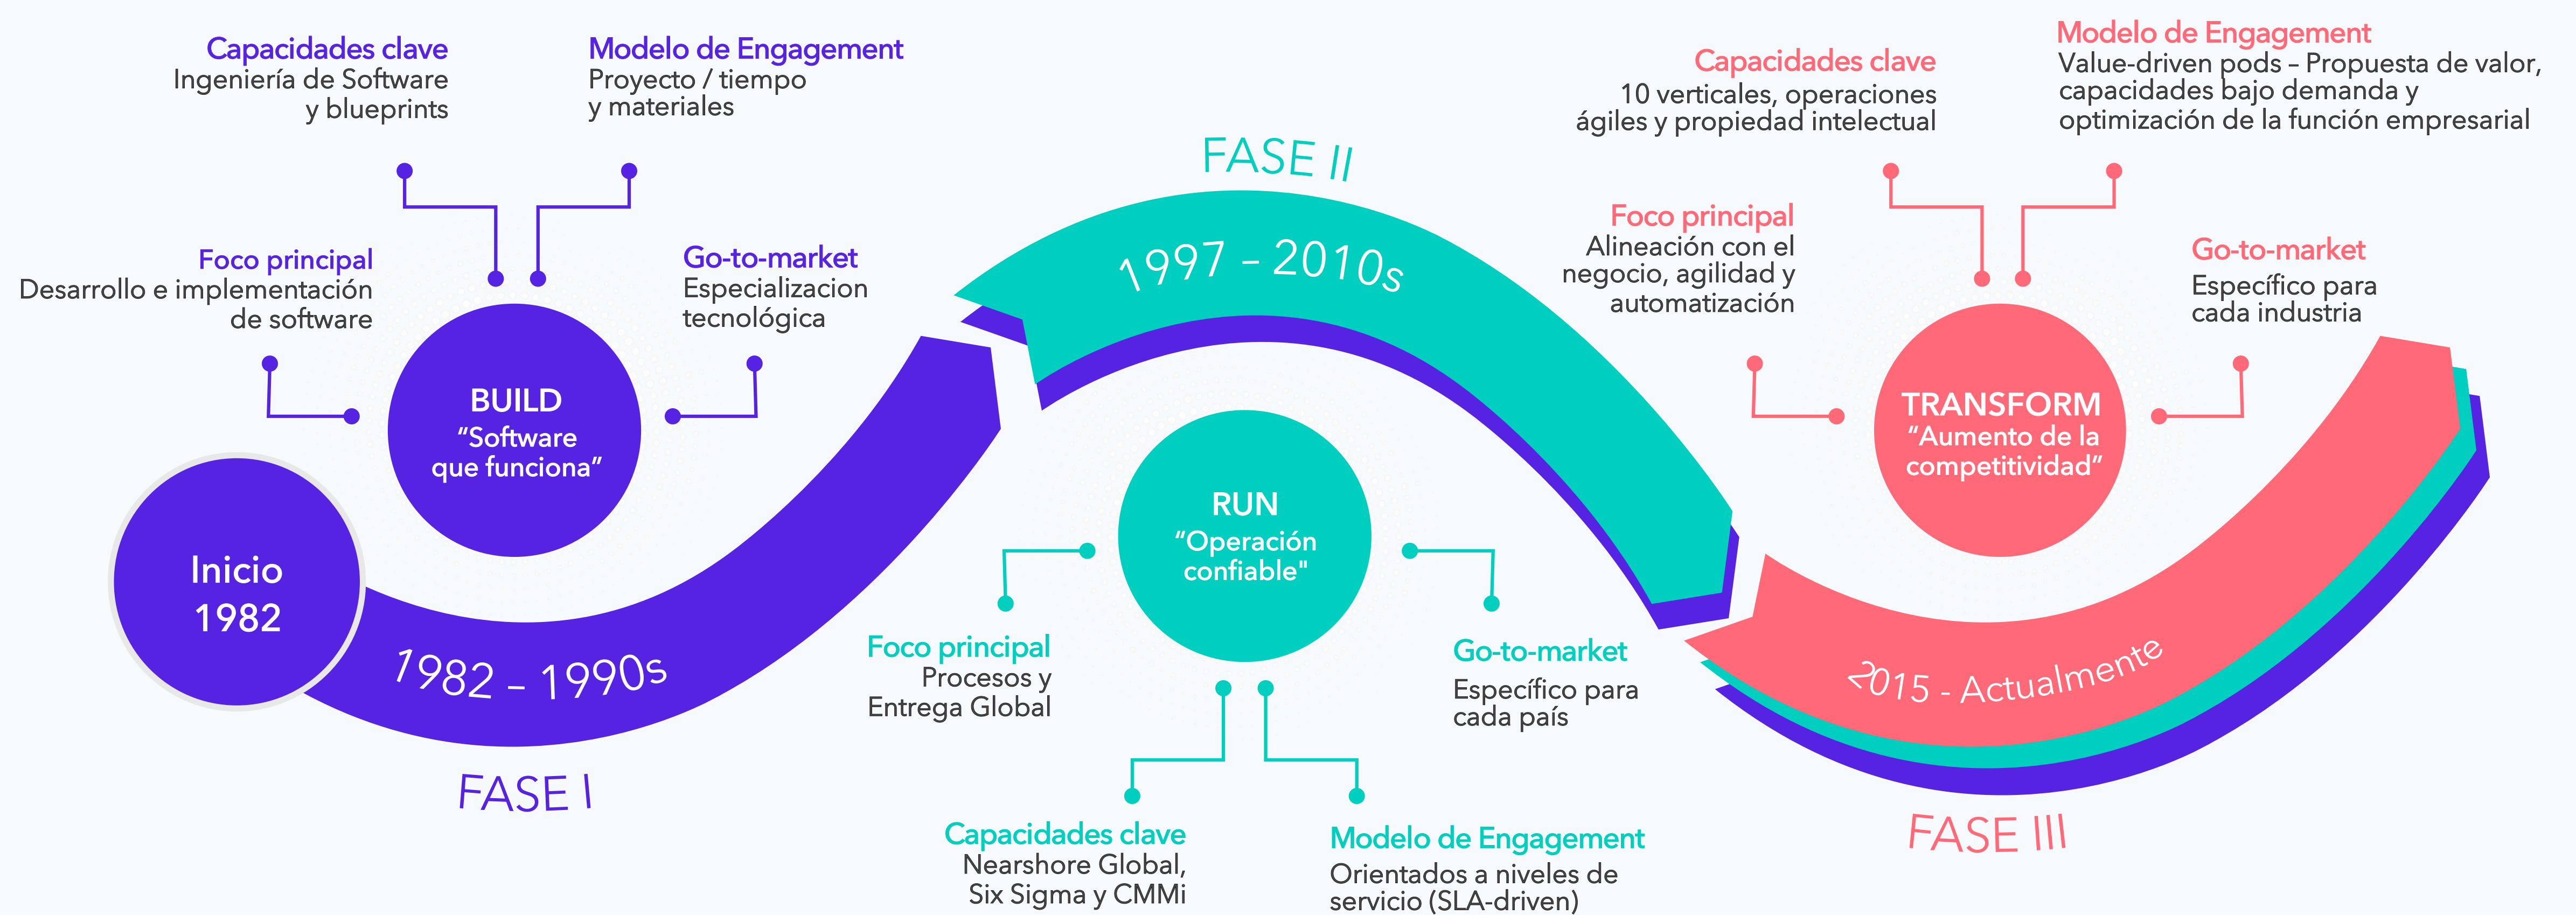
Capacidades clave
Ingeniería de Software y blueprints

Modelo de Engagement
Proyecto / tiempo y materiales

Foco principal
Desarrollo e implementación de software

Go-to-market
Especializacion tecnológica

BUILD
"Software que funciona"

Inicio
1982

1982 - 1990s

FASE I

FASE II

1997 - 2010s

RUN
"Operación confiable"

Foco principal
Procesos y Entrega Global

Go-to-market
Específico para cada país

Capacidades clave
Nearshore Global, Six Sigma y CMMi

Modelo de Engagement
Orientados a niveles de servicio (SLA-driven)

Capacidades clave
10 verticales, operaciones ágiles y propiedad intelectual

Modelo de Engagement
Value-driven pods – Propuesta de valor, capacidades bajo demanda y optimización de la función empresarial

Foco principal
Alineación con el negocio, agilidad y automatización

Go-to-market
Específico para cada industria

TRANSFORM
"Aumento de la competitividad"

2015 - Actualmente

FASE III